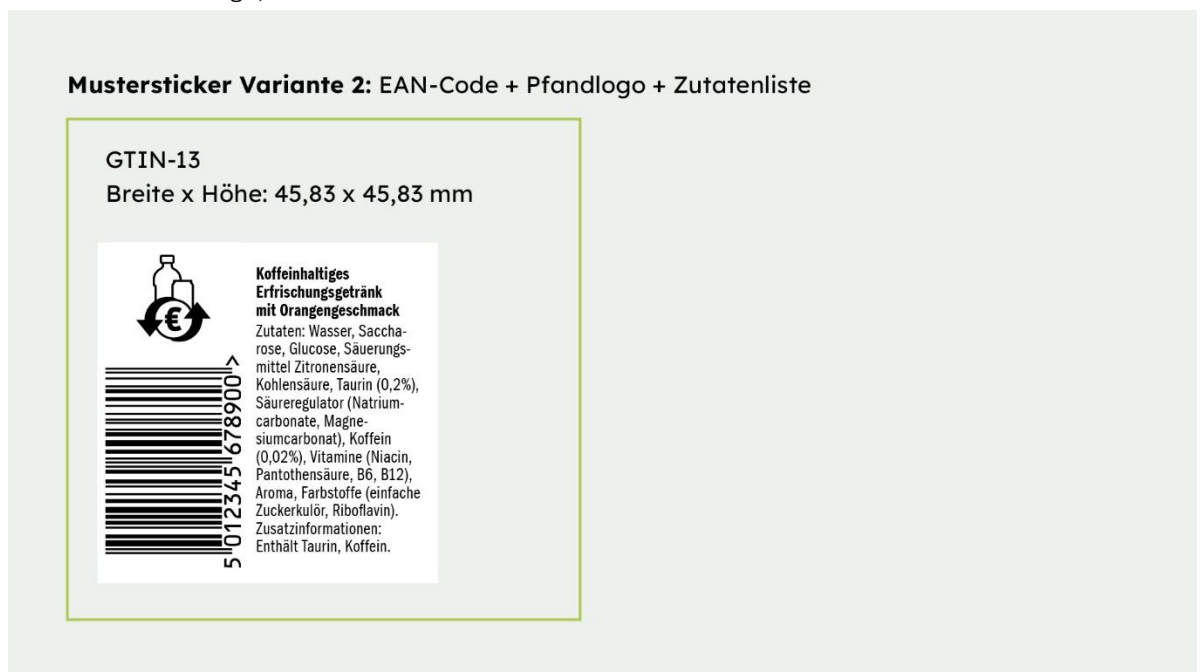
**Mustersticker Variante 2:** EAN-Code + Pfandlogo + Zutatenliste

GTIN-13
Breite x Höhe: 45,83 x 45,83 mm

€

5 012345 678900 >

**Koffeinhaltiges Erfrischungsgetränk mit Orangengeschmack**
Zutaten: Wasser, Saccharose, Glucose, Säuerungsmittel Zitronensäure, Kohlensäure, Taurin (0,2%), Säureregulator (Natriumcarbonate, Magnesiumcarbonat), Koffein (0,02%), Vitamine (Niacin, Pantothensäure, B6, B12), Aroma, Farbstoffe (einfache Zuckerkulör, Riboflavin).
Zusatzinformationen:
Enthält Taurin, Koffein.